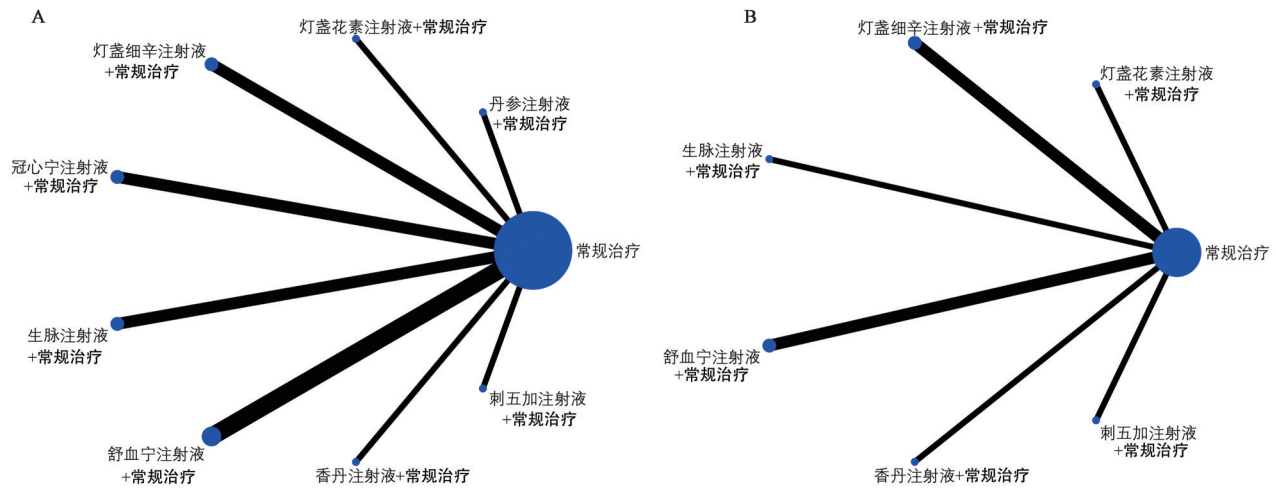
A

灯盏花素注射液+常规治疗

灯盏细辛注射液
+常规治疗

丹参注射液
+常规治疗

冠心宁注射液
+常规治疗

常规治疗

生脉注射液
+常规治疗

刺五加注射液
+常规治疗

舒血宁注射液
+常规治疗

香丹注射液+常规治疗

B

灯盏细辛注射液+常规治疗

灯盏花素注射液
+常规治疗

生脉注射液
+常规治疗

常规治疗

舒血宁注射液
+常规治疗

刺五加注射液
+常规治疗

香丹注射液+常规治疗